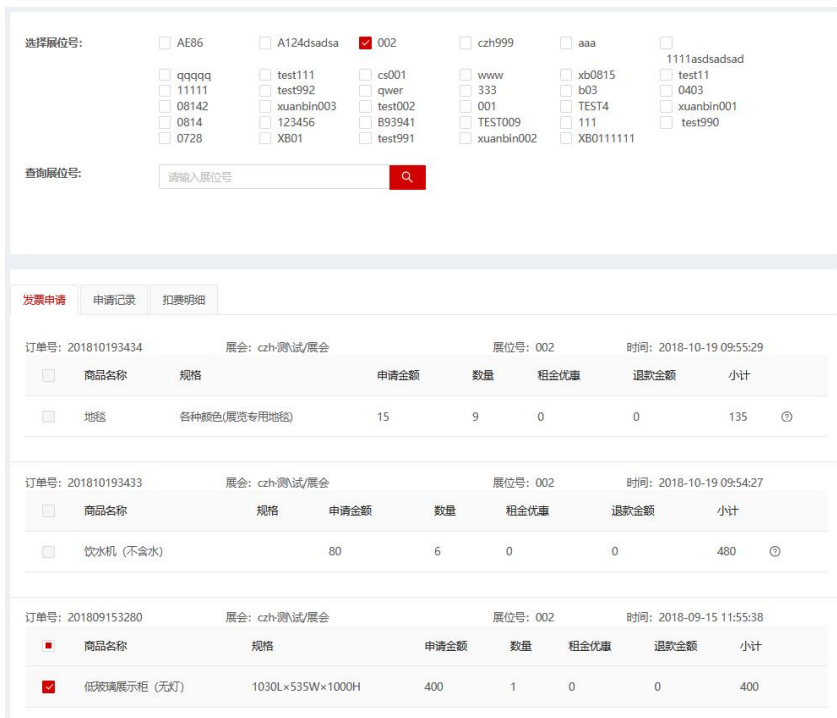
选择展位号:

AE86
A124dsadsa
002
czh999
aaa
1111asdsadsad
qqqqq
test111
cs001
www
xb0815
test11
11111
test992
qwer
333
b03
0403
08142
xuanbin003
test002
001
TEST4
xuanbin001
0814
123456
B93941
TEST009
111
test990
0728
XB01
test991
xuanbin002
XB0111111

查询展位号: 请输入展位号

发票申请 申请记录 扣费明细

订单号: 201810193434 展会: czh-测\试/展会 展位号: 002 时间: 2018-10-19 09:55:29

| | 商品名称 | 规格 | 申请金额 | 数量 | 租金优惠 | 退款金额 | 小计 |
|---|---|---|---|---|---|---|---|
| | 地毯 | 各种颜色(展览专用地毯) | 15 | 9 | 0 | 0 | 135 |

订单号: 201810193433 展会: czh-测\试/展会 展位号: 002 时间: 2018-10-19 09:54:27

| | 商品名称 | 规格 | 申请金额 | 数量 | 租金优惠 | 退款金额 | 小计 |
|---|---|---|---|---|---|---|---|
| | 饮水机（不含水） | | 80 | 6 | 0 | 0 | 480 |

订单号: 201809153280 展会: czh-测\试/展会 展位号: 002 时间: 2018-09-15 11:55:38

| | 商品名称 | 规格 | 申请金额 | 数量 | 租金优惠 | 退款金额 | 小计 |
|---|---|---|---|---|---|---|---|
| | 低玻璃展示柜（无灯） | 1030L×535W×1000H | 400 | 1 | 0 | 0 | 400 |